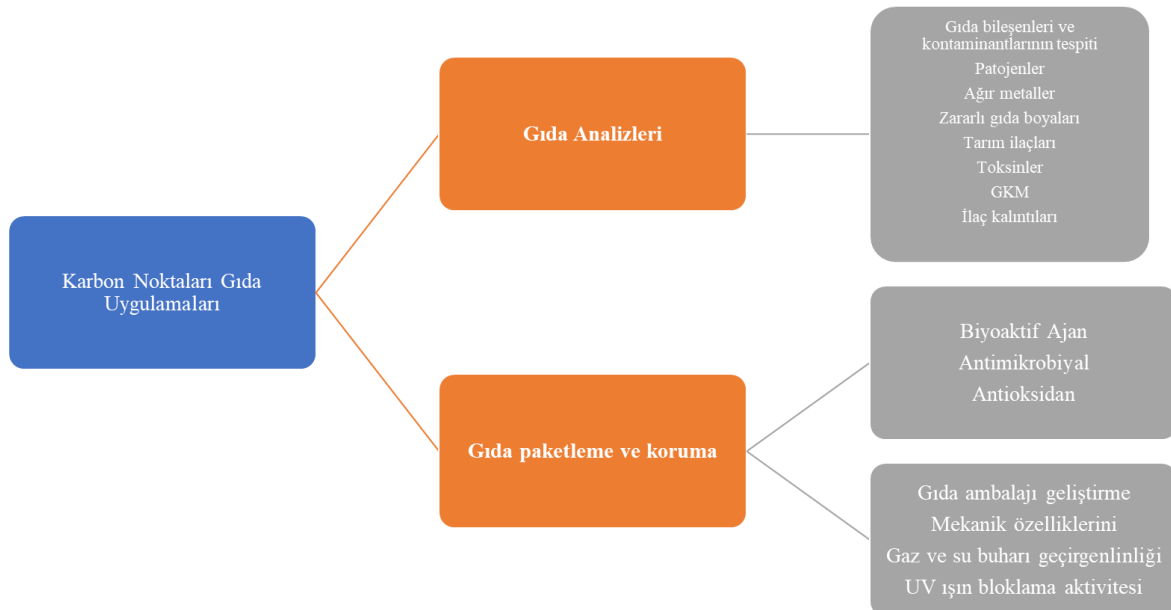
Karbon Noktaları Gıda Uygulamaları

Gıda Analizleri

Gıda bileşenleri ve kontaminantlarının tespiti
Patojenler
Ağır metaller
Zararlı gıda boyaları
Tarım ilaçları
Toksinler
GKM
İlaç kalıntıları

Gıda paketleme ve koruma

Biyoaktif Ajan
Antimikrobiyal
Antioksidan

Gıda ambalajı geliştirme
Mekanik özelliklerini
Gaz ve su buharı geçirgenliliği
UV ışın bloklama aktivitesi